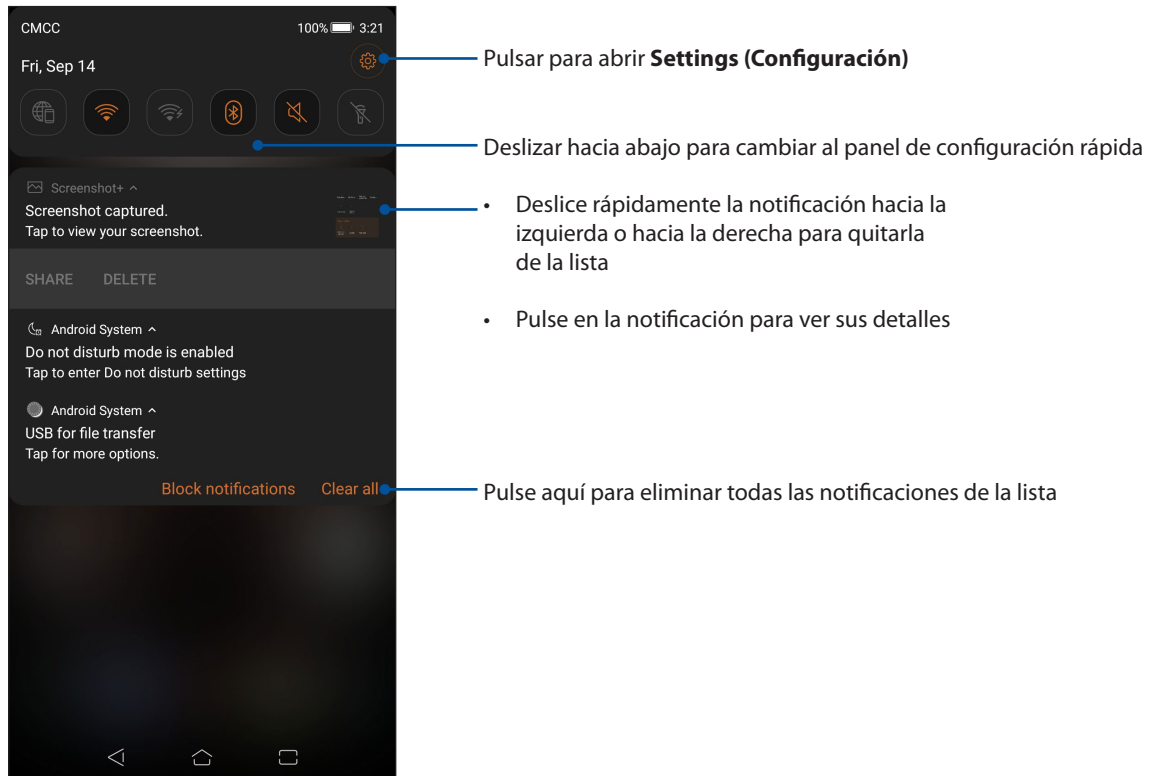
CMCC
100% 3:21
Fri, Sep 14

Pulsar para abrir **Settings (Configuración)**

Deslizar hacia abajo para cambiar al panel de configuración rápida

Screenshot+ ^
Screenshot captured.
Tap to view your screenshot.

SHARE DELETE

• Deslice rápidamente la notificación hacia la izquierda o hacia la derecha para quitarla de la lista

• Pulse en la notificación para ver sus detalles

Android System ^
Do not disturb mode is enabled
Tap to enter Do not disturb settings

Android System ^
USB for file transfer
Tap for more options.

Block notifications Clear all

Pulse aquí para eliminar todas las notificaciones de la lista